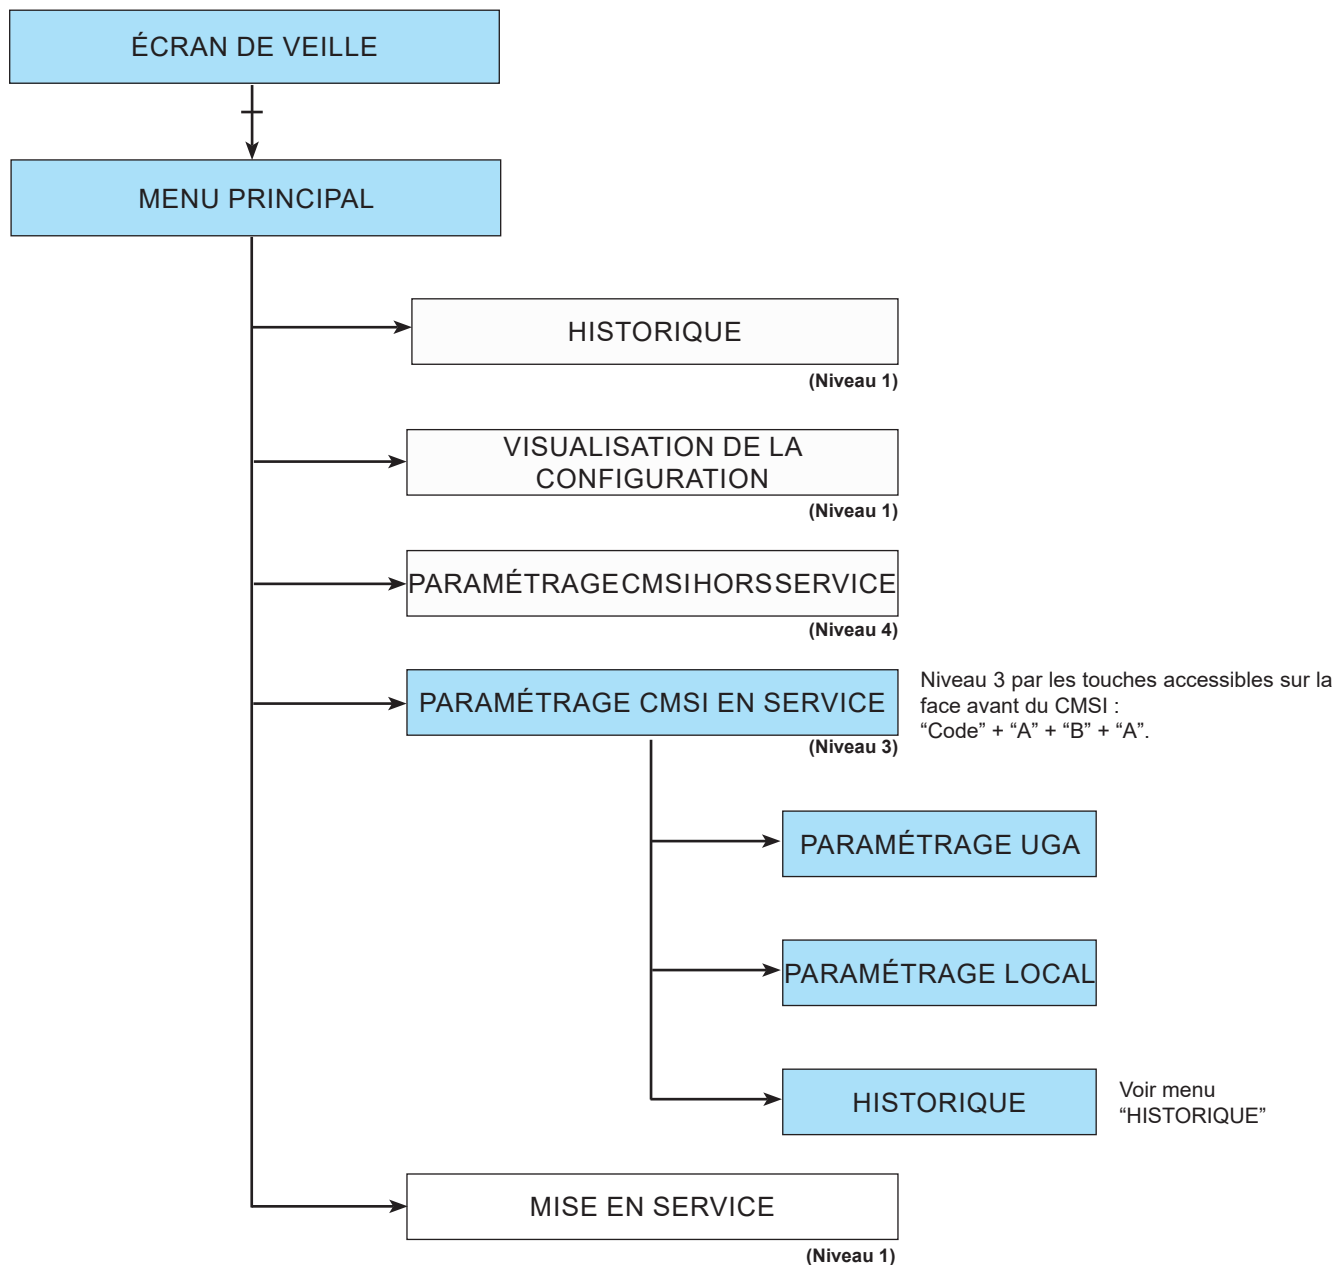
ÉCRAN DE VEILLE

MENU PRINCIPAL

HISTORIQUE

(Niveau 1)

VISUALISATION DE LA CONFIGURATION

(Niveau 1)

PARAMÉTRAGE CMSI HORS SERVICE

(Niveau 4)

PARAMÉTRAGE CMSI EN SERVICE

(Niveau 3)

Niveau 3 par les touches accessibles sur la face avant du CMSI : “Code” + “A” + “B” + “A”.

PARAMÉTRAGE UGA

PARAMÉTRAGE LOCAL

HISTORIQUE

Voir menu “HISTORIQUE”

MISE EN SERVICE

(Niveau 1)